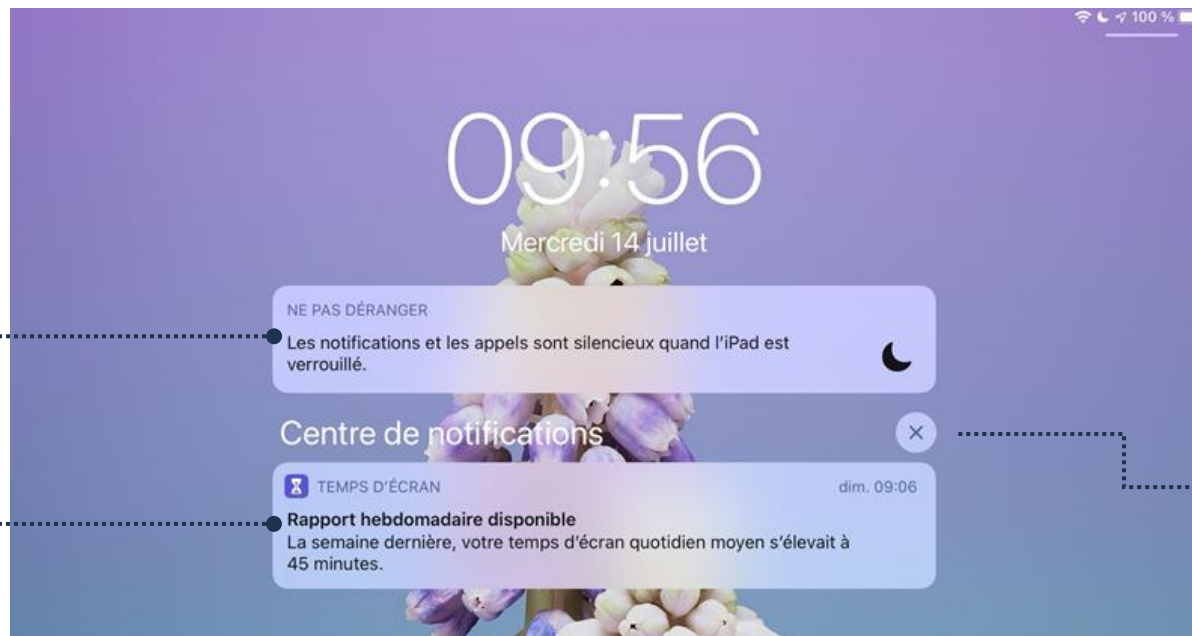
100 %

09:56

Mercredi 14 juillet

NE PAS DÉRANGER

Les notifications et les appels sont silencieux quand l'iPad est verrouillé.

Centre de notifications

×

TEMPS D'ÉCRAN

dim. 09:06

Rapport hebdomadaire disponible

La semaine dernière, votre temps d'écran quotidien moyen s'élevait à 45 minutes.